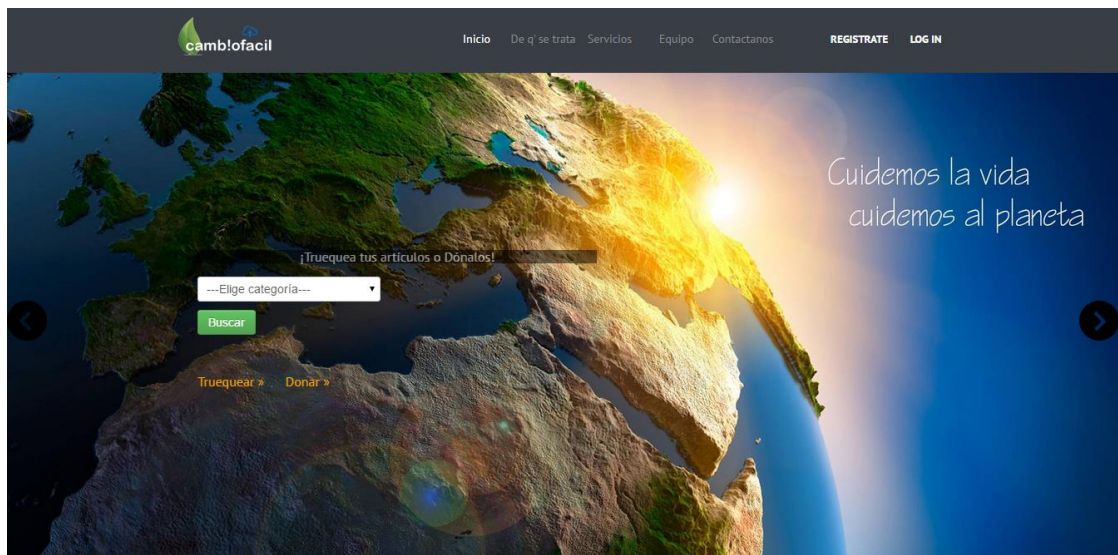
camb!ofacil

Inicio De q' se trata Servicios Equipo Contactanos REGISTRATE LOG IN

Cuidemos la vida cuidemos al planeta

¡Truequea tus artículos o Dónalos!

---Elige categoría---

Buscar

Truequear » Donar »